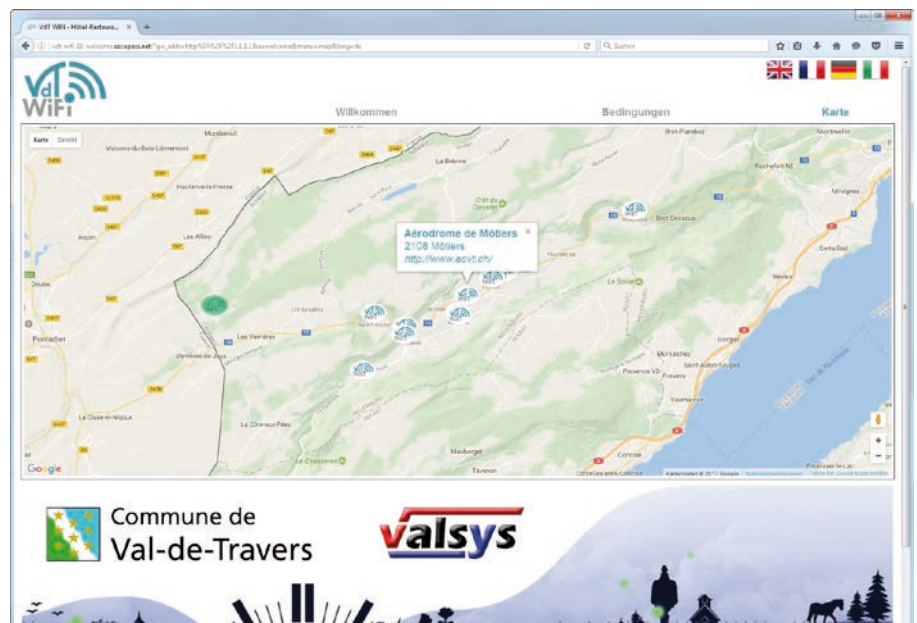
VdT WiFi - Hôtel-Restaura... ×

vdt-wifi-11.welcome.accupass.net/?go_addr=http%3A%2F%2F1.1.1.1&a=welcome&menu=map&lang=de

Suchen

VdT WiFi

Willkommen

Bedingungen

Karte

Karte Satellit

Motiers

La Brévine

Pontarlier

Les Verrières

Le Soliat

Mortaches

Provence VD

Mauborget

Rochefort NE

Bevaix

Gorgier

Montalchez

Vaumarcus

Concise

Corcelles-près-Concise

Le Chasseron

La Côte-aux-Fées

Les Alliés

Aérodrome de Môtiers
2108 Môtiers
http://www.acvt.ch/

Google

Kartendaten © 2017 Google

Commune de Val-de-Travers

valsys